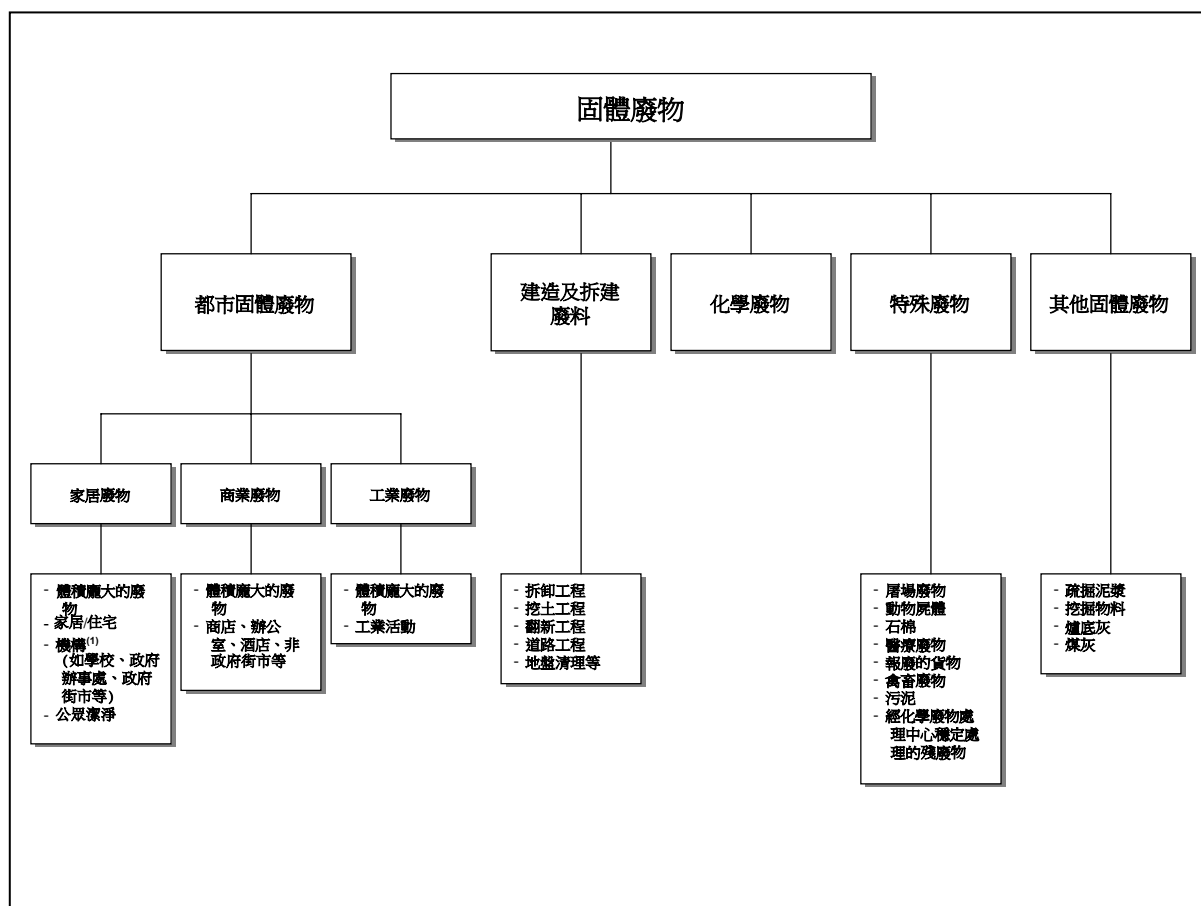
固體廢物

都市固體廢物

建造及拆建廢料

化學廢物

特殊廢物

其他固體廢物

家居廢物

商業廢物

工業廢物

- 體積龐大的廢物
- 家居/住宅
- 機構$^{(1)}$ (如學校、政府辦事處、政府街市等)
- 公眾潔淨

- 體積龐大的廢物
- 商店、辦公室、酒店、非政府街市等

- 體積龐大的廢物
- 工業活動

- 拆卸工程
- 挖土工程
- 翻新工程
- 道路工程
- 地盤清理等

- 屠場廢物
- 動物屍體
- 石棉
- 醫療廢物
- 報廢的貨物
- 禽畜廢物
- 污泥
- 經化學廢物處理中心穩定處理的殘廢物

- 疏掘泥漿
- 挖掘物料
- 爐底灰
- 煤灰